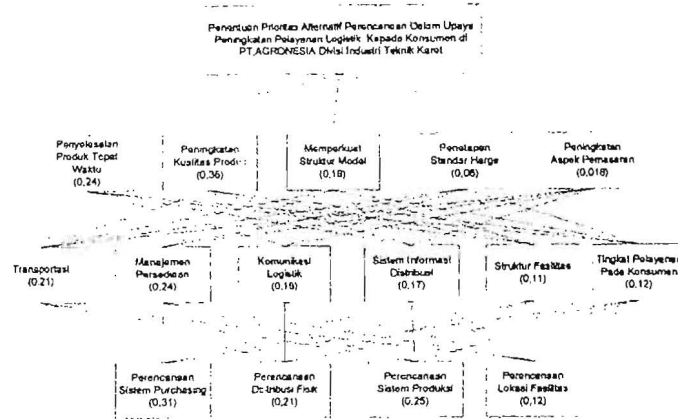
Penentuan Prioritas Alternatif Perencanaan Dalam Upaya Peningkatan Pelayanan Logistik Kepada Konsumen di PT.AGRONESIA Divisi Industri Teknik Karet

Penyelesaian Produk Tepat Waktu (0,24)

Peningkatan Kualitas Produ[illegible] (0,36)

Memperkuat Struktur Modal (0,18)

Penetapan Standar Harga (0,06)

Peningkatan Aspek Pemasaran (0,018)

Transportasi (0,21)

Manajemen Persediaan (0,24)

Komunikasi Logistik (0,15)

Sistem Informasi Distribusi (0,17)

Struktur Fasilitas (0,11)

Tingkat Pelayanan Pada Konsumen (0,12)

Perencanaan Sistem Purchasing (0,31)

Perencanaan Distribusi Fisik (0,21)

Perencanaan Sistem Produksi (0,25)

Perencanaan Lokasi Fasilitas (0,12)